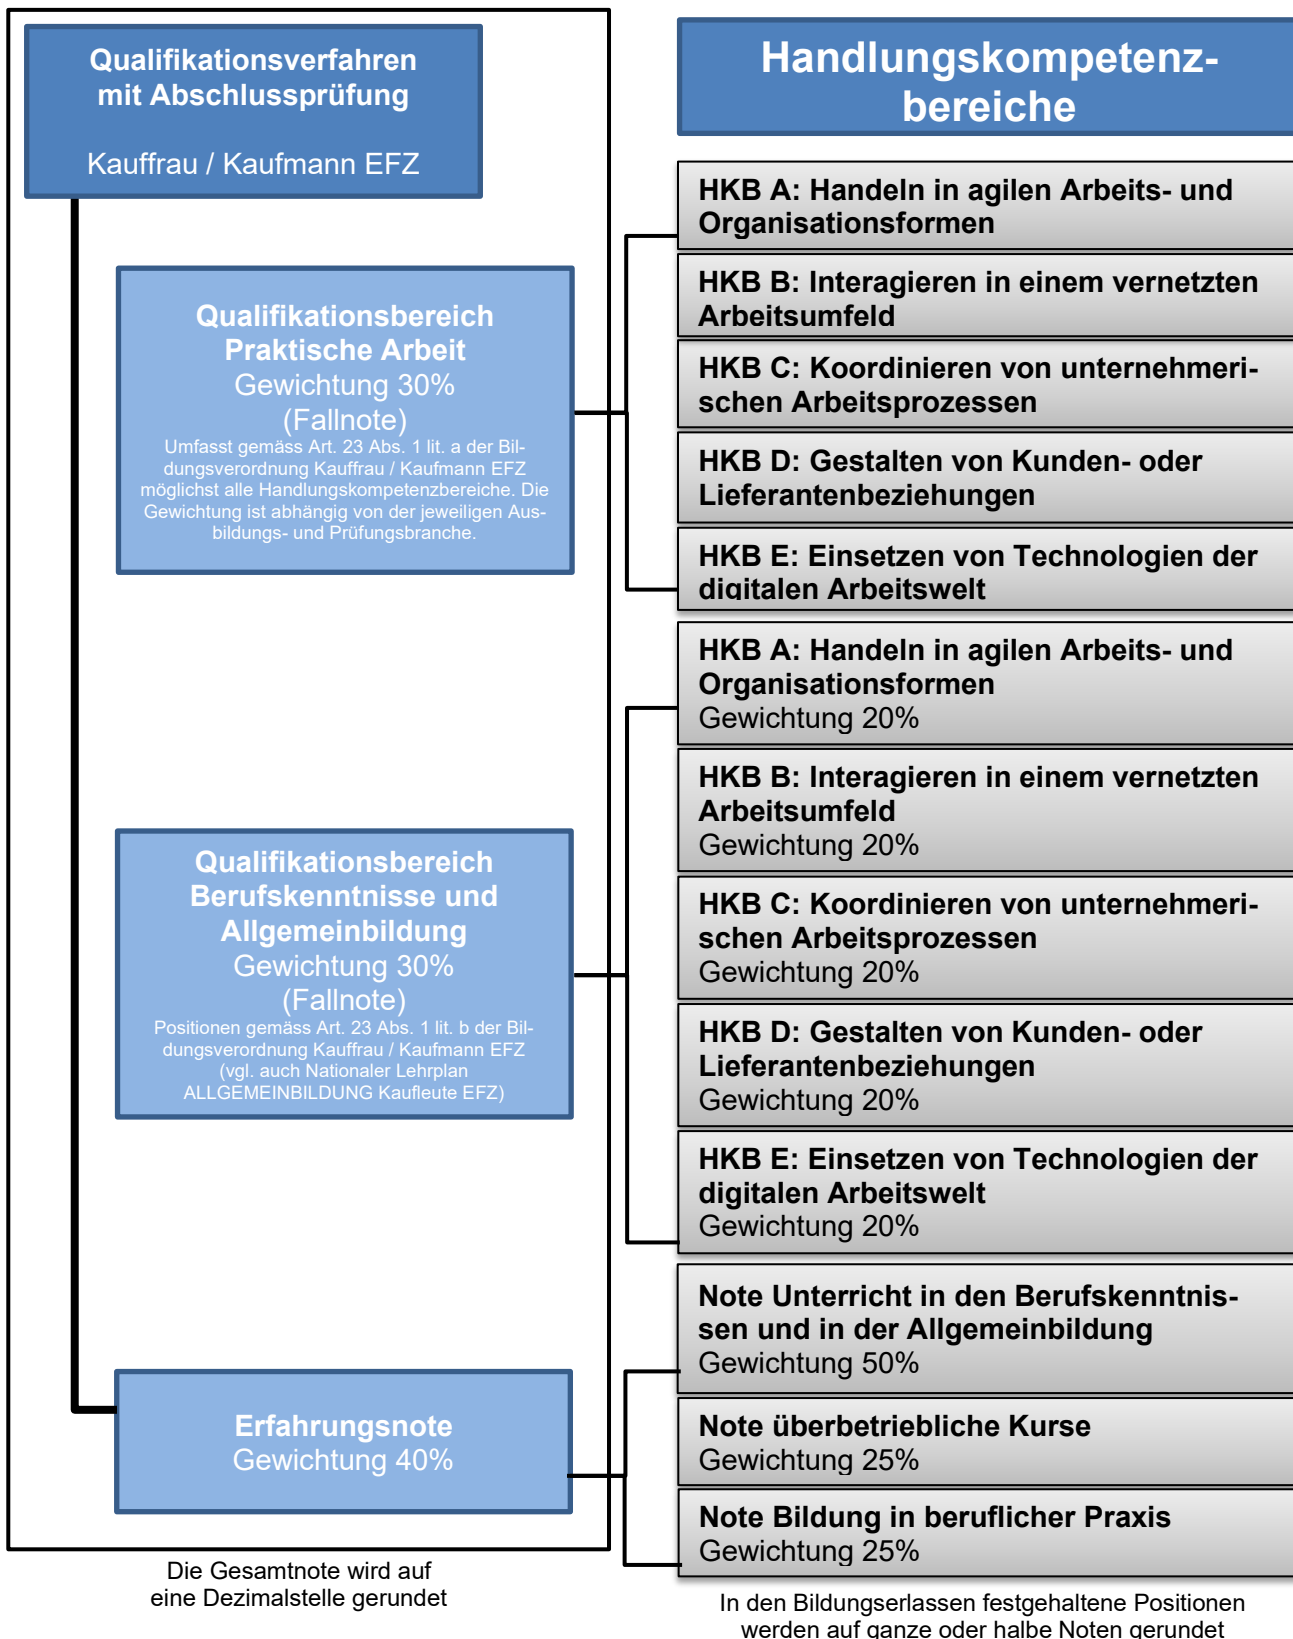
Qualifikationsverfahren mit Abschlussprüfung

Kauffrau / Kaufmann EFZ

Handlungskompetenzbereiche

HKB A: Handeln in agilen Arbeits- und Organisationsformen

HKB B: Interagieren in einem vernetzten Arbeitsumfeld

HKB C: Koordinieren von unternehmerischen Arbeitsprozessen

HKB D: Gestalten von Kunden- oder Lieferantenbeziehungen

HKB E: Einsetzen von Technologien der digitalen Arbeitswelt

Qualifikationsbereich Praktische Arbeit
Gewichtung 30%
(Fallnote)
Umfasst gemäss Art. 23 Abs. 1 lit. a der Bildungsverordnung Kauffrau / Kaufmann EFZ möglichst alle Handlungskompetenzbereiche. Die Gewichtung ist abhängig von der jeweiligen Ausbildungs- und Prüfungsbranche.

HKB A: Handeln in agilen Arbeits- und Organisationsformen
Gewichtung 20%

HKB B: Interagieren in einem vernetzten Arbeitsumfeld
Gewichtung 20%

HKB C: Koordinieren von unternehmerischen Arbeitsprozessen
Gewichtung 20%

HKB D: Gestalten von Kunden- oder Lieferantenbeziehungen
Gewichtung 20%

HKB E: Einsetzen von Technologien der digitalen Arbeitswelt
Gewichtung 20%

Qualifikationsbereich Berufskenntnisse und Allgemeinbildung
Gewichtung 30%
(Fallnote)
Positionen gemäss Art. 23 Abs. 1 lit. b der Bildungsverordnung Kauffrau / Kaufmann EFZ (vgl. auch Nationaler Lehrplan ALLGEMEINBILDUNG Kaufleute EFZ)

Note Unterricht in den Berufskenntnissen und in der Allgemeinbildung
Gewichtung 50%

Note überbetriebliche Kurse
Gewichtung 25%

Note Bildung in beruflicher Praxis
Gewichtung 25%

Erfahrungsnote
Gewichtung 40%

Die Gesamtnote wird auf eine Dezimalstelle gerundet

In den Bildungserlassen festgehaltene Positionen werden auf ganze oder halbe Noten gerundet